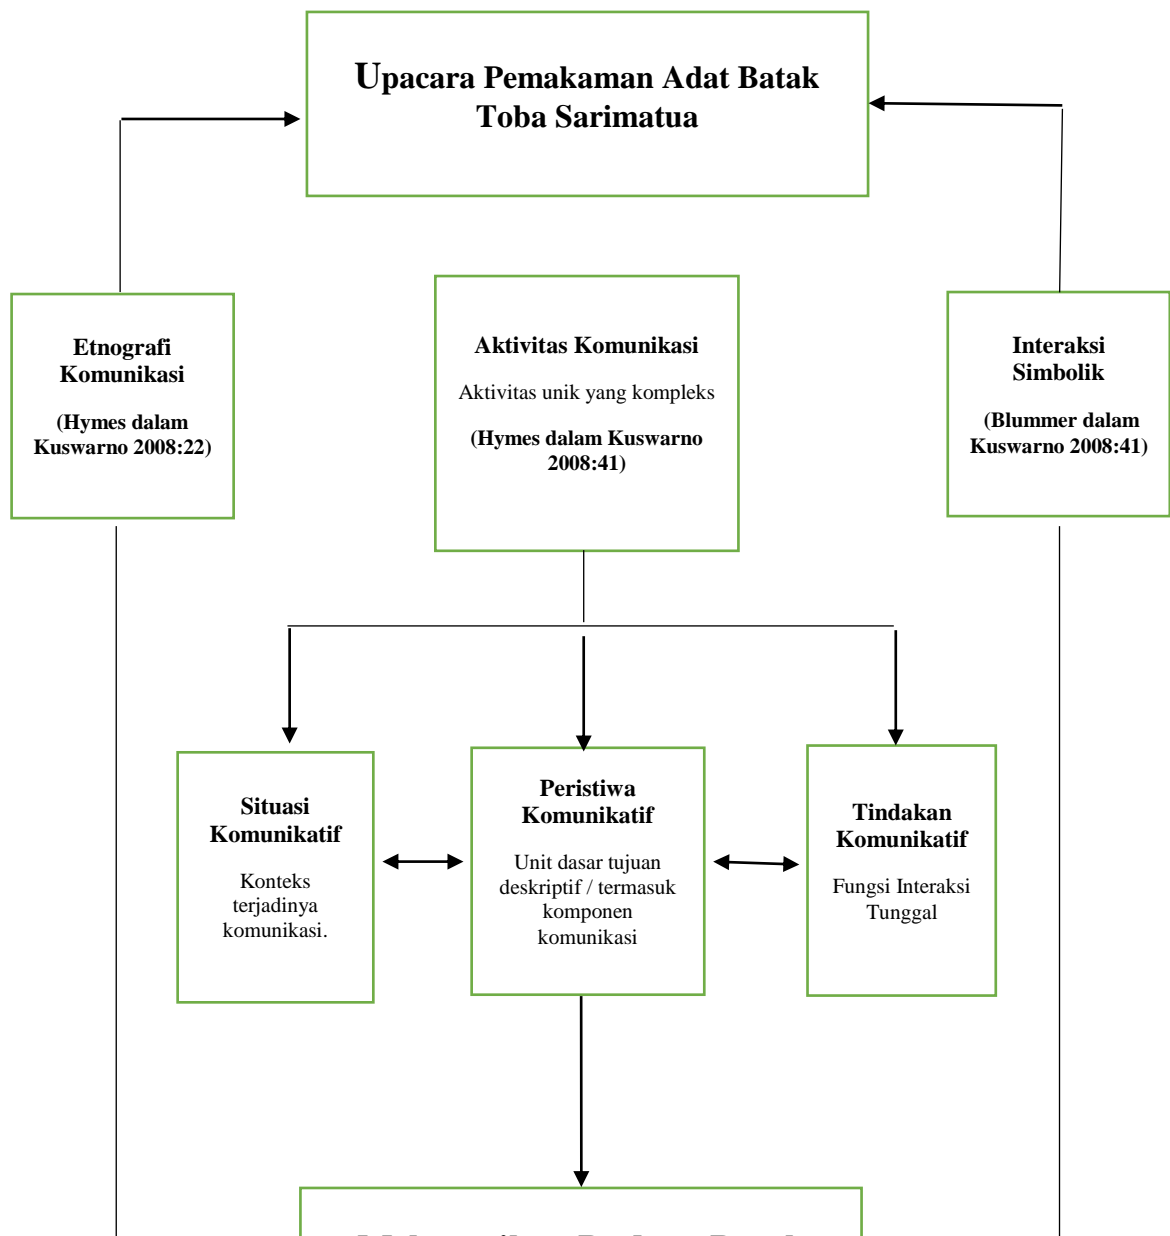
Upacara Pemakaman Adat Batak Toba Sarimatua

Etnografi Komunikasi

(Hymes dalam Kuswarno 2008:22)

Aktivitas Komunikasi

Aktivitas unik yang kompleks

(Hymes dalam Kuswarno 2008:41)

Interaksi Simbolik

(Blummer dalam Kuswarno 2008:41)

Situasi Komunikatif

Konteks terjadinya komunikasi.

Peristiwa Komunikatif

Unit dasar tujuan deskriptif / termasuk komponen komunikasi

Tindakan Komunikatif

Fungsi Interaksi Tunggal

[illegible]